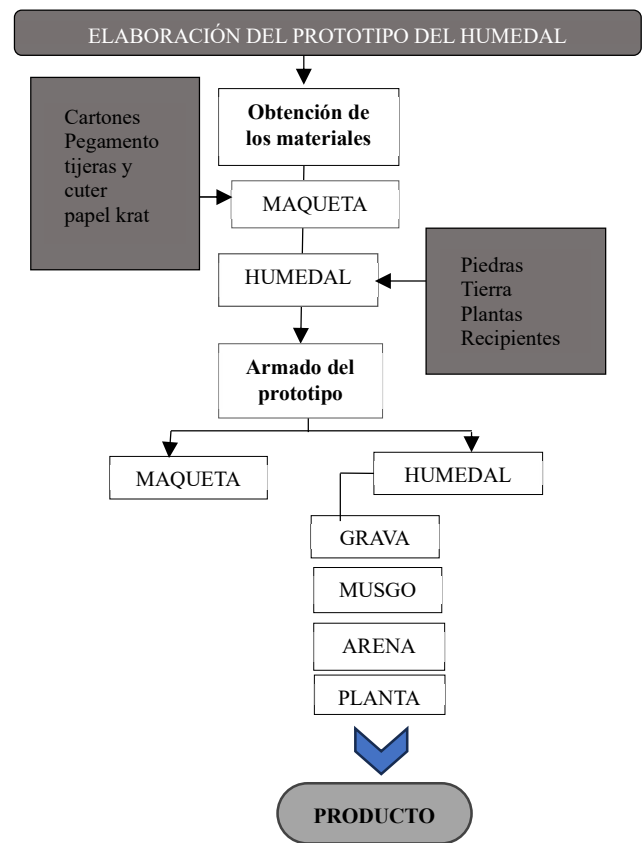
ELABORACIÓN DEL PROTOTIPO DEL HUMEDAL

Cartones
Pegamento
tijeras y
cuter
papel krat

Obtención de los materiales

MAQUETA

HUMEDAL

Piedras
Tierra
Plantas
Recipientes

Armado del prototipo

MAQUETA

HUMEDAL

GRAVA

MUSGO

ARENA

PLANTA

PRODUCTO